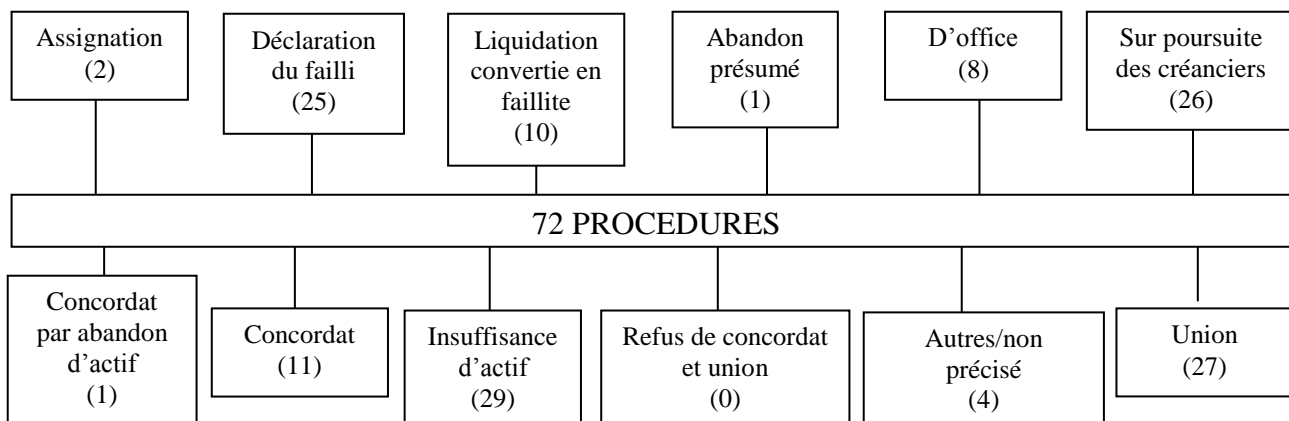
Assignation (2)

Déclaration du failli (25)

Liquidation convertie en faillite (10)

Abandon présumé (1)

D'office (8)

Sur poursuite des créanciers (26)

72 PROCEDURES

Concordat par abandon d'actif (1)

Concordat (11)

Insuffisance d'actif (29)

Refus de concordat et union (0)

Autres/non précisé (4)

Union (27)